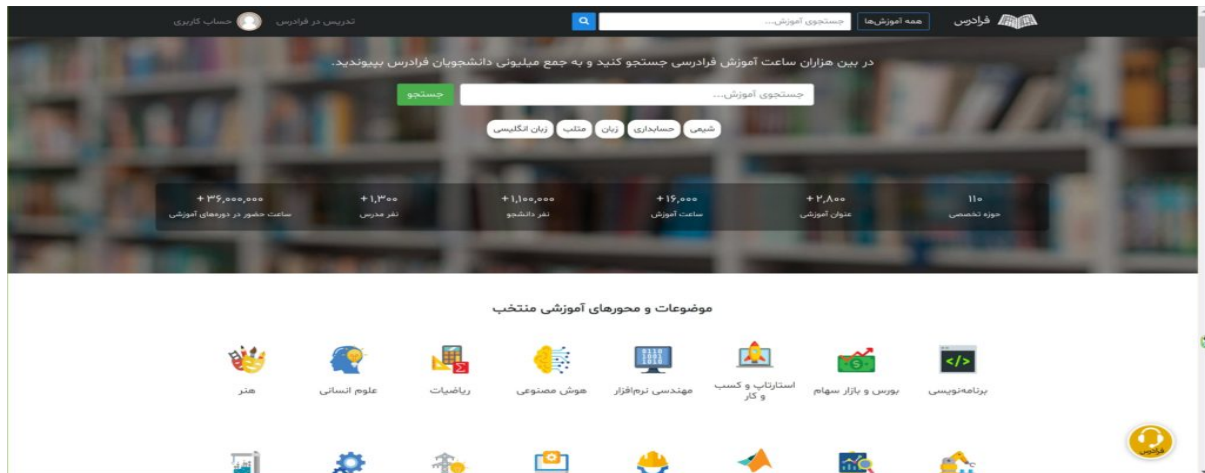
فرادرس همه آموزش‌ها جستجوی آموزش... تدریس در فرادرس حساب کاربری

در بین هزاران ساعت آموزش فرادرسی جستجو کنید و به جمع میلیونی دانشجویان فرادرس بپیوندید.

جستجوی آموزش... جستجو

شیمی حسابداری زبان متلب زبان انگلیسی

| ۱۱۰ | +۲,۸۰۰ | +۱۶,۰۰۰ | +۱,۱۰۰,۰۰۰ | +۱,۳۰۰ | +۳۶,۰۰۰,۰۰۰ |
|---|---|---|---|---|---|
| حوزه تخصصی | عنوان آموزشی | ساعت آموزش | نفر دانشجو | نفر مدرس | ساعت حضور در دوره‌های آموزشی |

موضوعات و محورهای آموزشی منتخب

برنامه‌نویسی
بورس و بازار سهام
استارتاپ و کسب و کار
مهندسی نرم‌افزار
هوش مصنوعی
ریاضیات
علوم انسانی
هنر

فرادرس